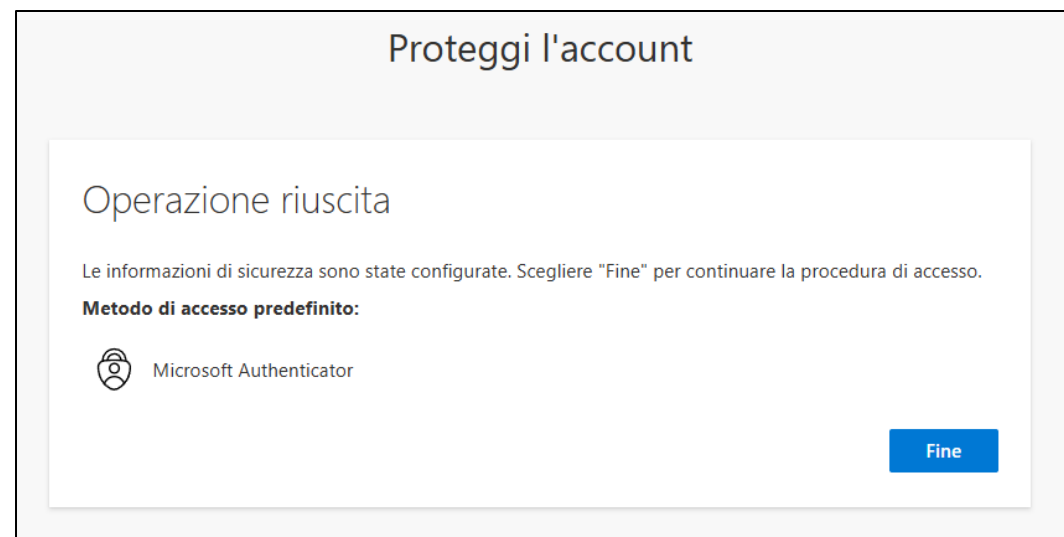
Proteggi l'account

Operazione riuscita

Le informazioni di sicurezza sono state configurate. Scegliere "Fine" per continuare la procedura di accesso.

**Metodo di accesso predefinito:**

Microsoft Authenticator

Fine